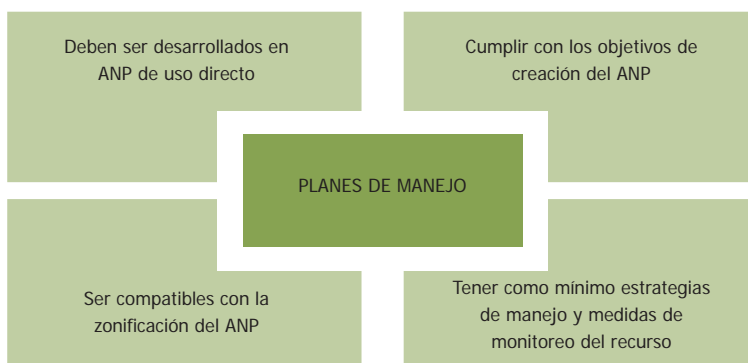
Deben ser desarrollados en ANP de uso directo

Cumplir con los objetivos de creación del ANP

PLANES DE MANEJO

Ser compatibles con la zonificación del ANP

Tener como mínimo estrategias de manejo y medidas de monitoreo del recurso